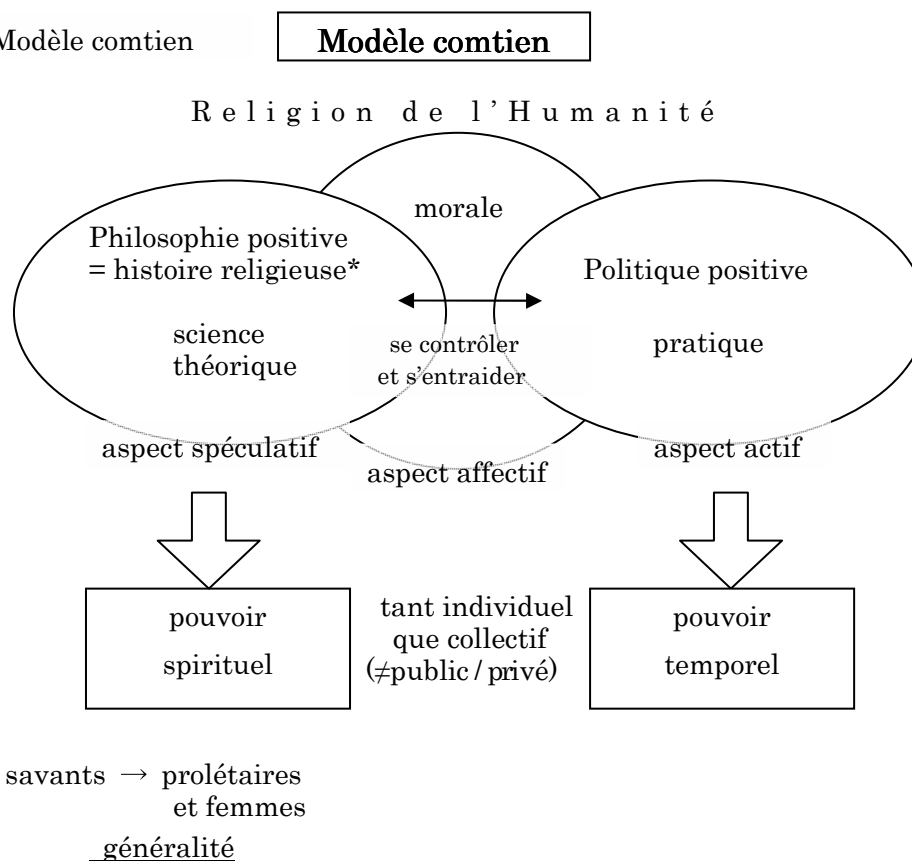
Modèle comtien

Modèle comtien

Religion de l'Humanité

morale

Philosophie positive = histoire religieuse*

science théorique

se contrôler et s'entraider

Politique positive

pratique

aspect spéculatif

aspect affectif

aspect actif

pouvoir spirituel

tant individuel que collectif (≠public / privé)

pouvoir temporel

savants → prolétaires et femmes

généralité